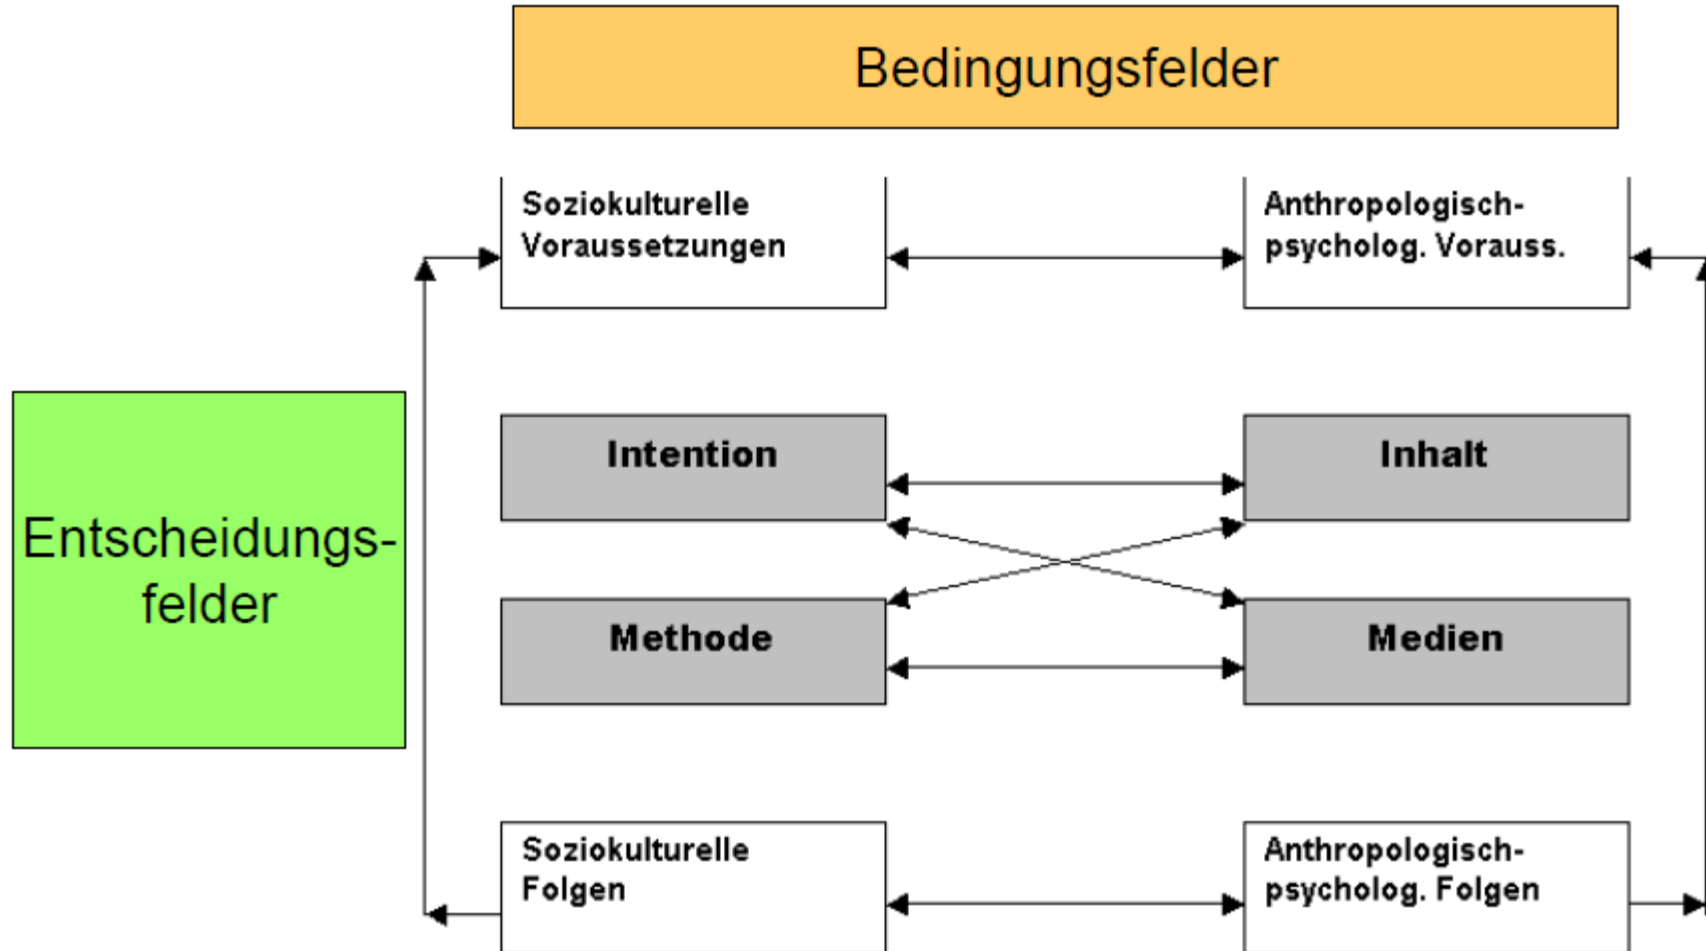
Bedingungsfelder

Soziokulturelle Voraussetzungen

Anthropologisch-psycholog. Vorauss.

Entscheidungsfelder

Intention

Inhalt

Methode

Medien

Soziokulturelle Folgen

Anthropologisch-psycholog. Folgen